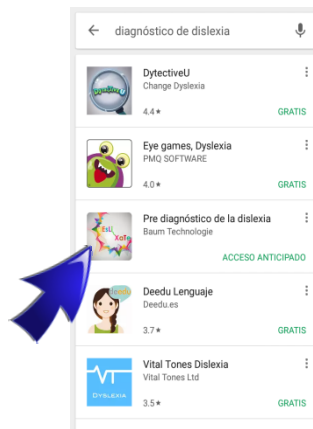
diagnóstico de dislexia

DytectiveU
Change Dyslexia
4.4★
GRATIS

Eye games, Dyslexia
PMQ SOFTWARE
4.0★
GRATIS

Pre diagnóstico de la dislexia
Baum Technologie
ACCESO ANTICIPADO

Deedu Lenguaje
Deedu.es
3.7★
GRATIS

Vital Tones Dislexia
Vital Tones Ltd
3.5★
GRATIS